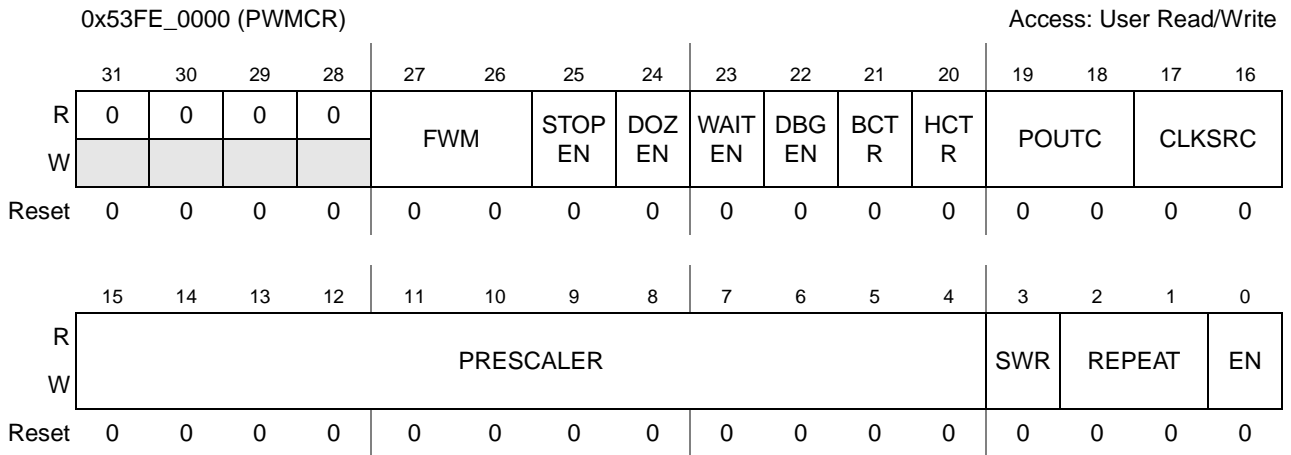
0x53FE_0000 (PWMCR) Access: User Read/Write

| | 31 | 30 | 29 | 28 | 27 | 26 | 25 | 24 | 23 | 22 | 21 | 20 | 19 | 18 | 17 | 16 |
|---|---|---|---|---|---|---|---|---|---|---|---|---|---|---|---|---|
| R | 0 | 0 | 0 | 0 | FWM | | STOP EN | DOZ EN | WAIT EN | DBG EN | BCT R | HCT R | POUTC | | CLKSRC | |
| W | | | | | | | | | | | | | | | | |
| Reset | 0 | 0 | 0 | 0 | 0 | 0 | 0 | 0 | 0 | 0 | 0 | 0 | 0 | 0 | 0 | 0 |

| | 15 | 14 | 13 | 12 | 11 | 10 | 9 | 8 | 7 | 6 | 5 | 4 | 3 | 2 | 1 | 0 |
|---|---|---|---|---|---|---|---|---|---|---|---|---|---|---|---|---|
| R | PRESCALER | | | | | | | | | | | | SWR | REPEAT | | EN |
| W | | | | | | | | | | | | | | | | |
| Reset | 0 | 0 | 0 | 0 | 0 | 0 | 0 | 0 | 0 | 0 | 0 | 0 | 0 | 0 | 0 | 0 |